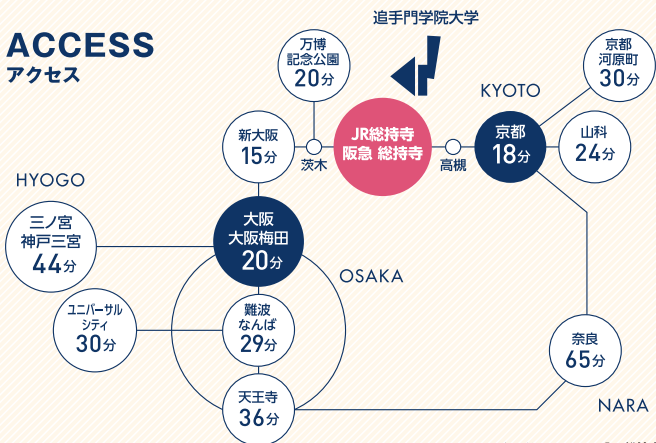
ACCESS
アクセス

追手門学院大学

万博
記念公園
20分

京都
河原町
30分

KYOTO

新大阪
15分

JR総持寺
阪急 総持寺

京都
18分

山科
24分

茨木

高槻

HYOGO

三ノ宮
神戸三宮
44分

大阪
大阪梅田
20分

OSAKA

ユニバーサル
シティ
30分

難波
なんば
29分

奈良
65分

天王寺
36分

NARA